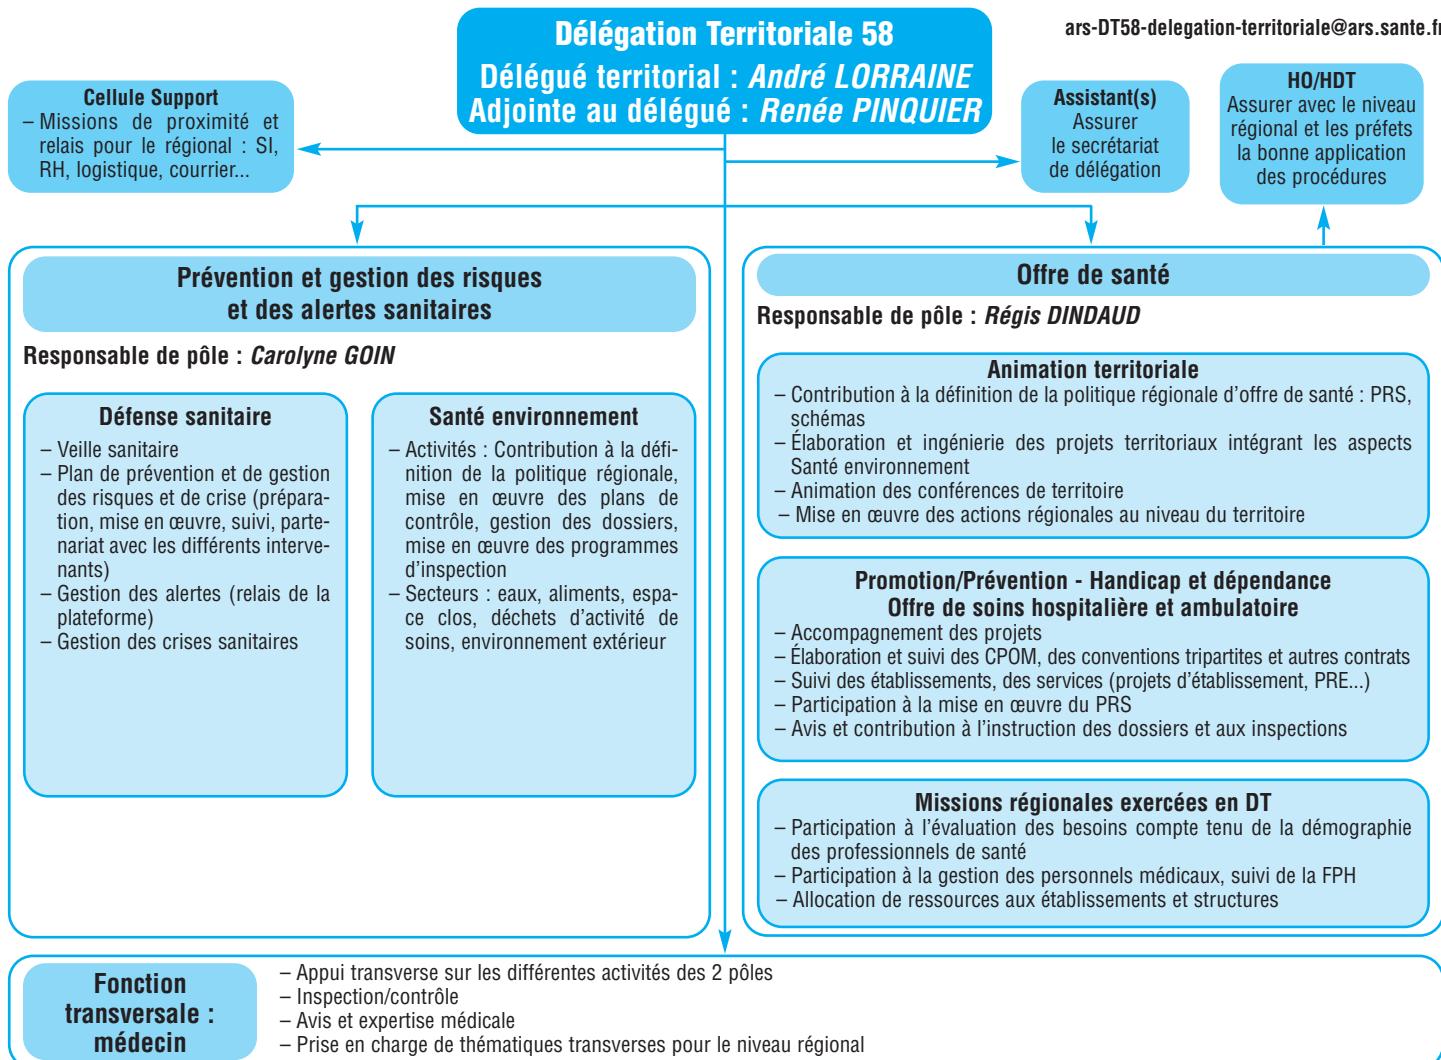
Délégation Territoriale 58
Délégué territorial : André LORRAINE
Adjointe au délégué : Renée PINQUIER

ars-DT58-delegation-territoriale@ars.sante.fr

Cellule Support
– Missions de proximité et relais pour le régional : SI, RH, logistique, courrier...

Assistant(s)
Assurer le secrétariat de délégation

HO/HDT
Assurer avec le niveau régional et les préfets la bonne application des procédures

Prévention et gestion des risques et des alertes sanitaires

Responsable de pôle : Carolyne GOIN

Défense sanitaire
– Veille sanitaire
– Plan de prévention et de gestion des risques et de crise (préparation, mise en œuvre, suivi, partenariat avec les différents intervenants)
– Gestion des alertes (relais de la plateforme)
– Gestion des crises sanitaires

Santé environnement
– Activités : Contribution à la définition de la politique régionale, mise en œuvre des plans de contrôle, gestion des dossiers, mise en œuvre des programmes d'inspection
– Secteurs : eaux, aliments, espace clos, déchets d'activité de soins, environnement extérieur

Offre de santé

Responsable de pôle : Régis DINDAUD

Animation territoriale
– Contribution à la définition de la politique régionale d'offre de santé : PRS, schémas
– Élaboration et ingénierie des projets territoriaux intégrant les aspects Santé environnement
– Animation des conférences de territoire
– Mise en œuvre des actions régionales au niveau du territoire

Promotion/Prévention - Handicap et dépendance
Offre de soins hospitalière et ambulatoire
– Accompagnement des projets
– Élaboration et suivi des CPOM, des conventions tripartites et autres contrats
– Suivi des établissements, des services (projets d'établissement, PRE...)
– Participation à la mise en œuvre du PRS
– Avis et contribution à l'instruction des dossiers et aux inspections

Missions régionales exercées en DT
– Participation à l'évaluation des besoins compte tenu de la démographie des professionnels de santé
– Participation à la gestion des personnels médicaux, suivi de la FPH
– Allocation de ressources aux établissements et structures

Fonction transversale : médecin
– Appui transverse sur les différentes activités des 2 pôles
– Inspection/contrôle
– Avis et expertise médicale
– Prise en charge de thématiques transverses pour le niveau régional